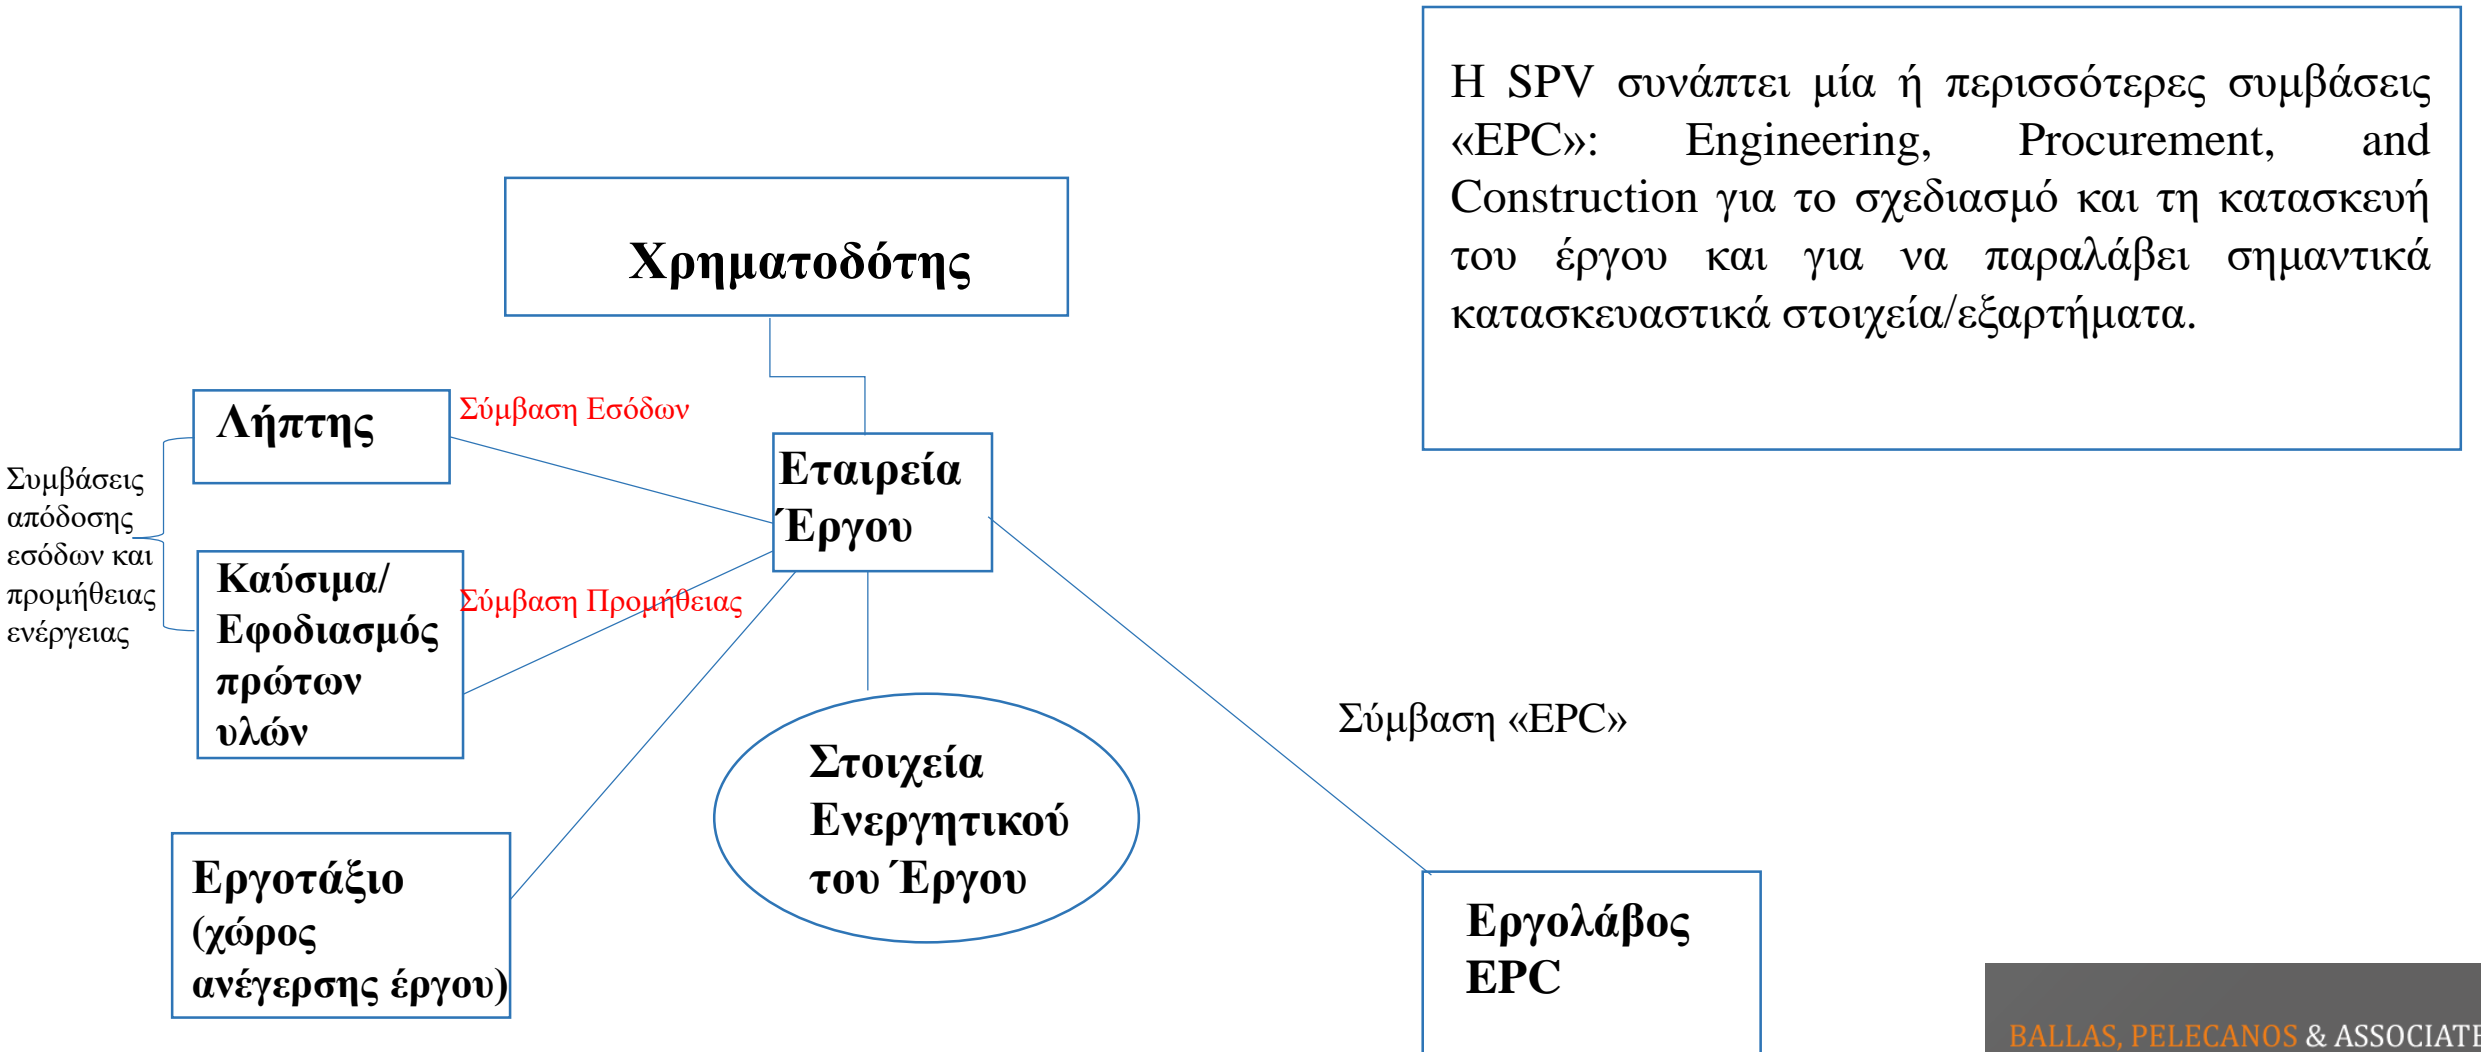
Η SPV συνάπτει μία ή περισσότερες συμβάσεις «EPC»: Engineering, Procurement, and Construction για το σχεδιασμό και τη κατασκευή του έργου και για να παραλάβει σημαντικά κατασκευαστικά στοιχεία/εξαρτήματα.

Χρηματοδότης

Λήπτης

Σύμβαση Εσόδων

Συμβάσεις απόδοσης εσόδων και προμήθειας ενέργειας

Εταιρεία Έργου

Καύσιμα/ Εφοδιασμός πρώτων υλών

Σύμβαση Προμήθειας

Σύμβαση «EPC»

Στοιχεία Ενεργητικού του Έργου

Εργοτάξιο (χώρος ανέγερσης έργου)

Εργολάβος EPC

BALLAS, PELECANOS & ASSOCIAT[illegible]